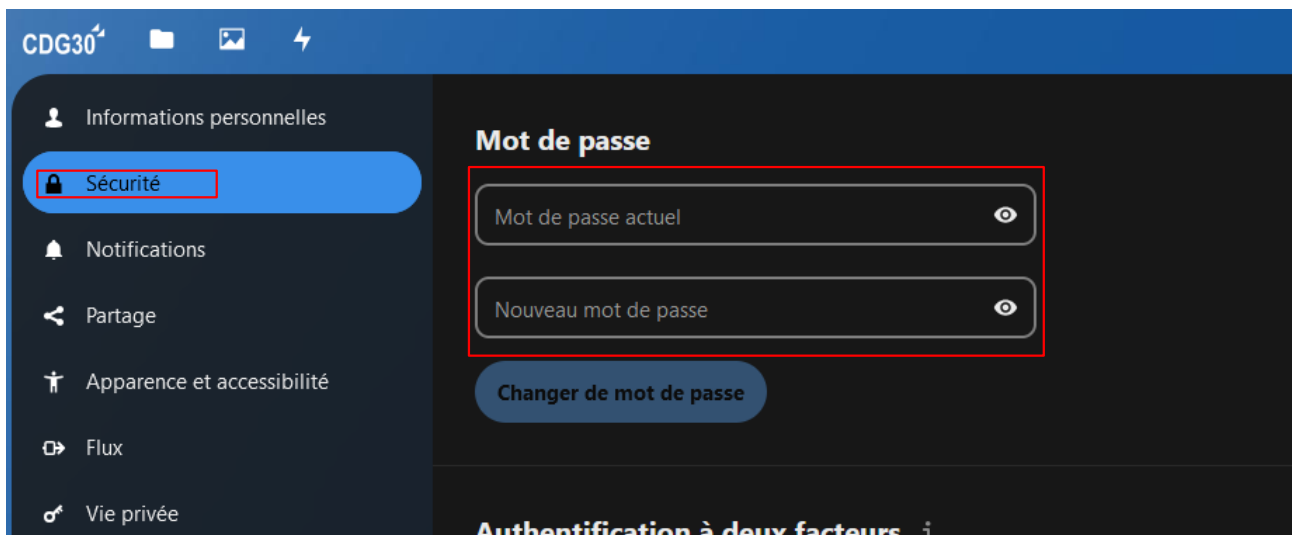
CDG30

Informations personnelles

Sécurité

Notifications

Partage

Apparence et accessibilité

Flux

Vie privée

Mot de passe

Mot de passe actuel

Nouveau mot de passe

Changer de mot de passe

Authentification à deux facteurs